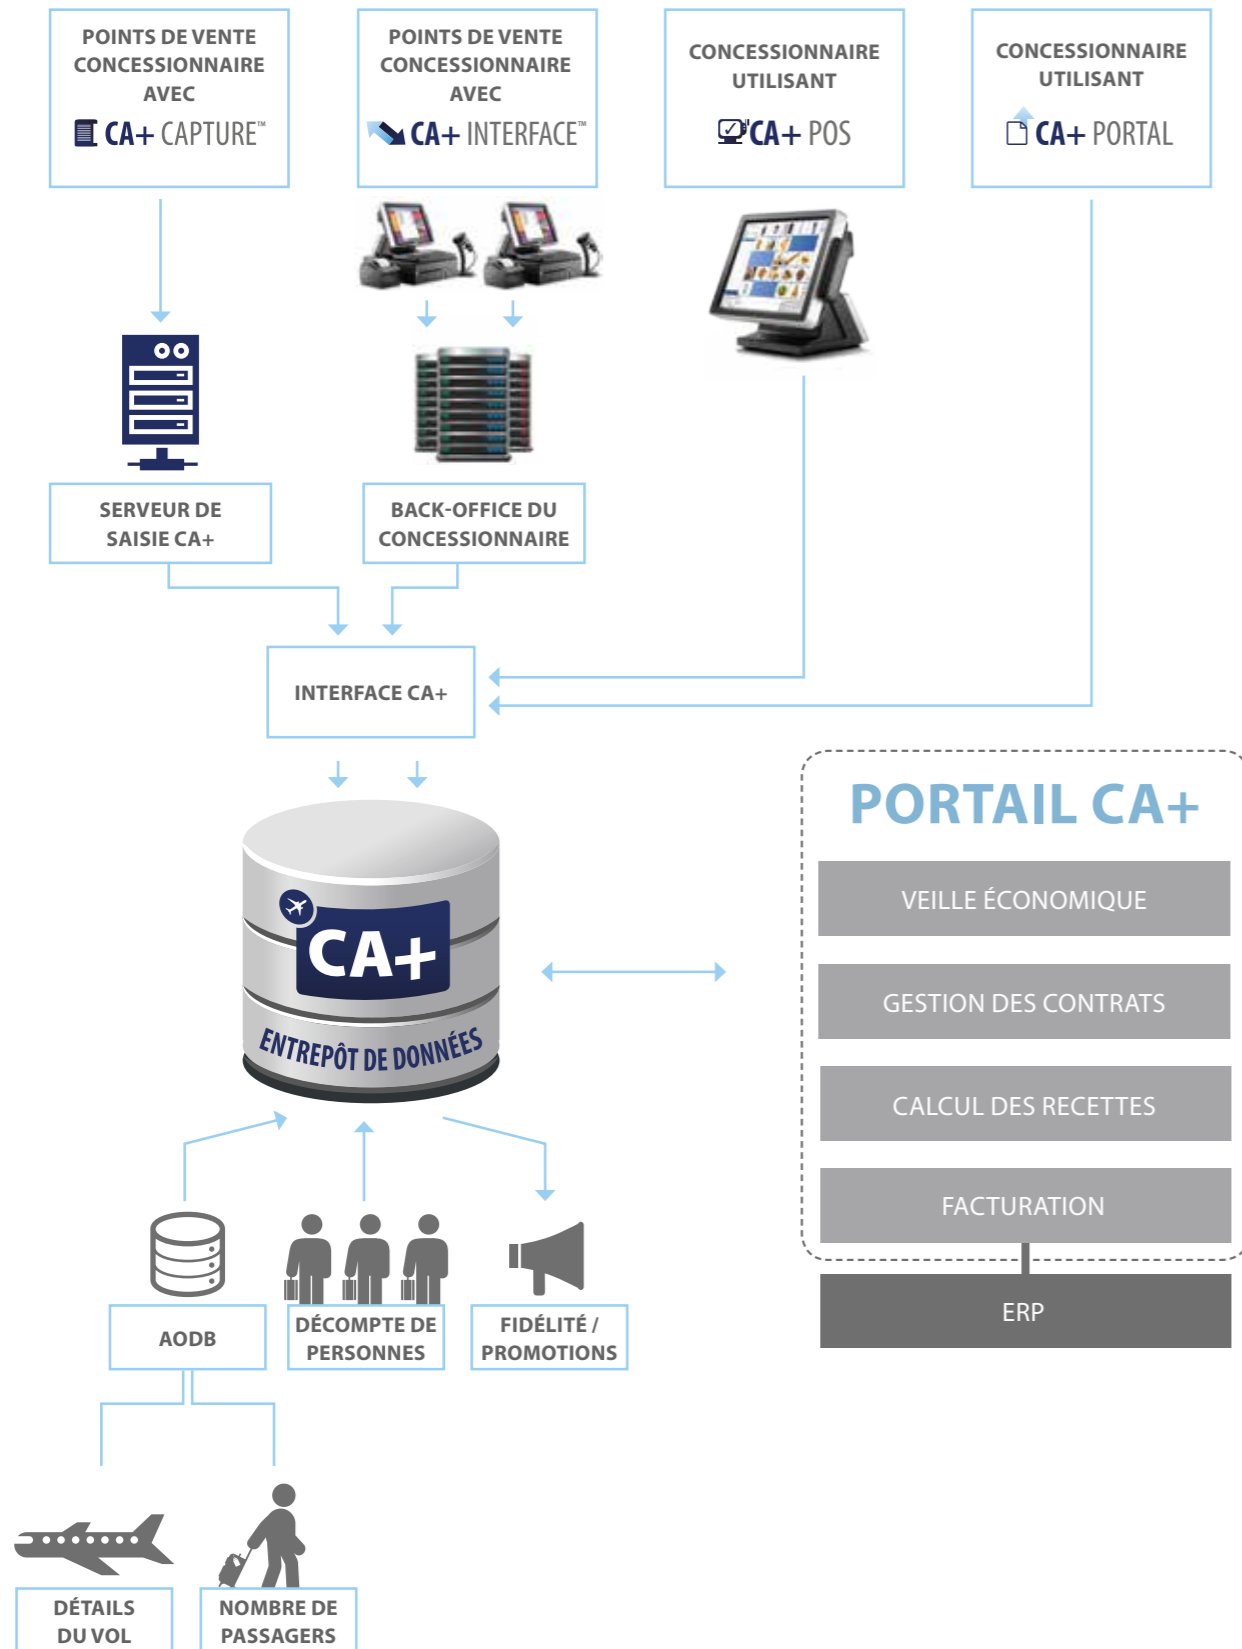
POINTS DE VENTE CONCESSIONNAIRE AVEC

CA+ CAPTURE™

POINTS DE VENTE CONCESSIONNAIRE AVEC

CA+ INTERFACE™

CONCESSIONNAIRE UTILISANT

CA+ POS

CONCESSIONNAIRE UTILISANT

CA+ PORTAL

SERVEUR DE SAISIE CA+

BACK-OFFICE DU CONCESSIONNAIRE

INTERFACE CA+

CA+

ENTREPÔT DE DONNÉES

PORTAIL CA+

VEILLE ÉCONOMIQUE

GESTION DES CONTRATS

CALCUL DES RECETTES

FACTURATION

ERP

AODB

DÉCOMPTE DE PERSONNES

FIDÉLITÉ / PROMOTIONS

DÉTAILS DU VOL

NOMBRE DE PASSAGERS